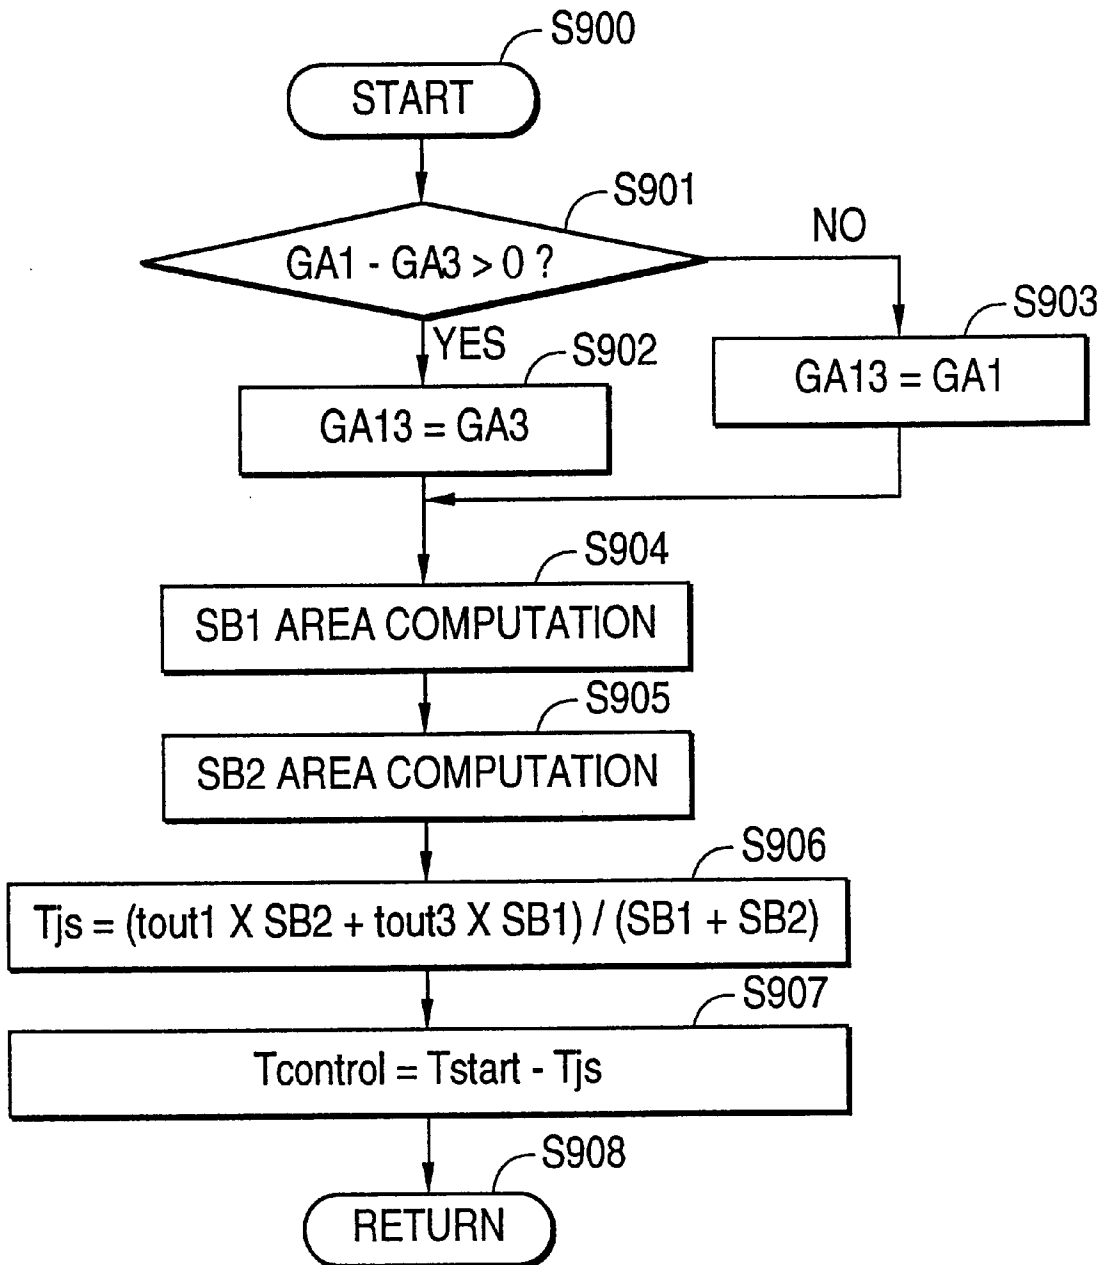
S900
START
S901
GA1 - GA3 > 0 ?
NO
YES
S902
GA13 = GA3
S903
GA13 = GA1
S904
SB1 AREA COMPUTATION
S905
SB2 AREA COMPUTATION
S906
Tjs = (tout1 X SB2 + tout3 X SB1) / (SB1 + SB2)
S907
Tcontrol = Tstart - Tjs
S908
RETURN